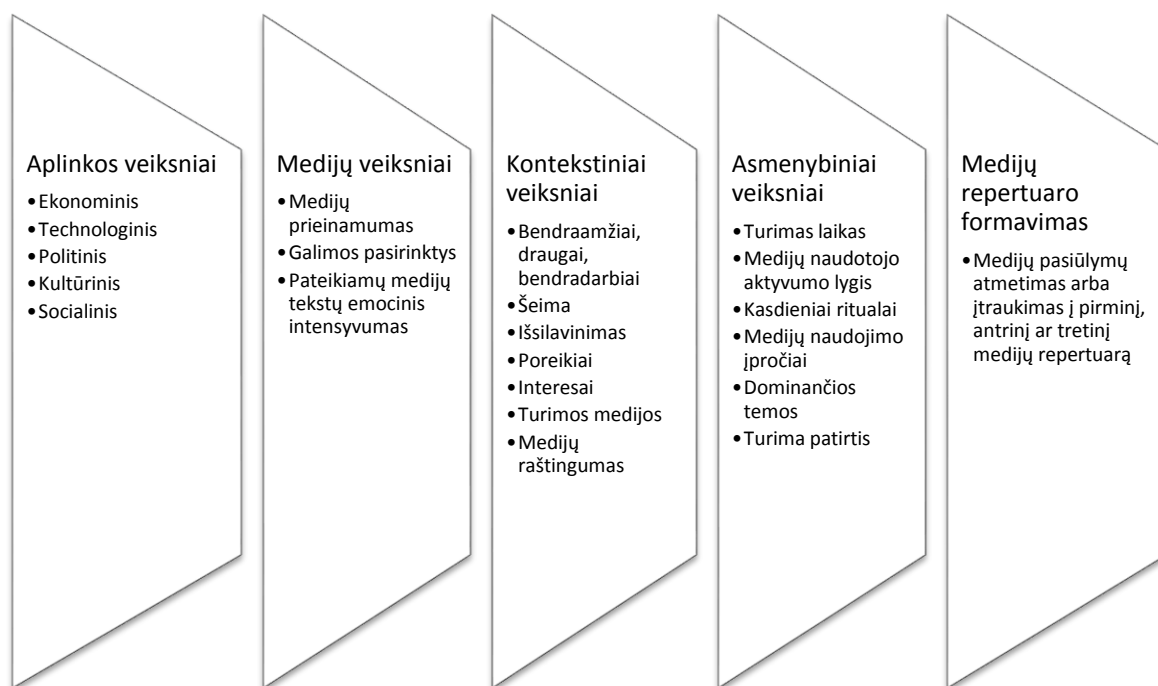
Aplinkos veiksniai
•Ekonominis
•Technologinis
•Politinis
•Kultūrinis
•Socialinis

Medijų veiksniai
•Medijų prieinamumas
•Galimos pasirinktys
•Pateikiamų medijų tekstų emocinis intensyvumas

Kontekstiniai veiksniai
•Bendraamžiai, draugai, bendradarbiai
•Šeima
•Išsilavinimas
•Poreikiai
•Interesai
•Turimos medijos
•Medijų raštingumas

Asmenybiniai veiksniai
•Turimas laikas
•Medijų naudotojo aktyvumo lygis
•Kasdieniai ritualai
•Medijų naudojimo įpročiai
•Dominančios temos
•Turima patirtis

Medijų repertuaro formavimas
•Medijų pasiūlymų atmetimas arba įtraukimas į pirminį, antrinį ar tretinį medijų repertuarą